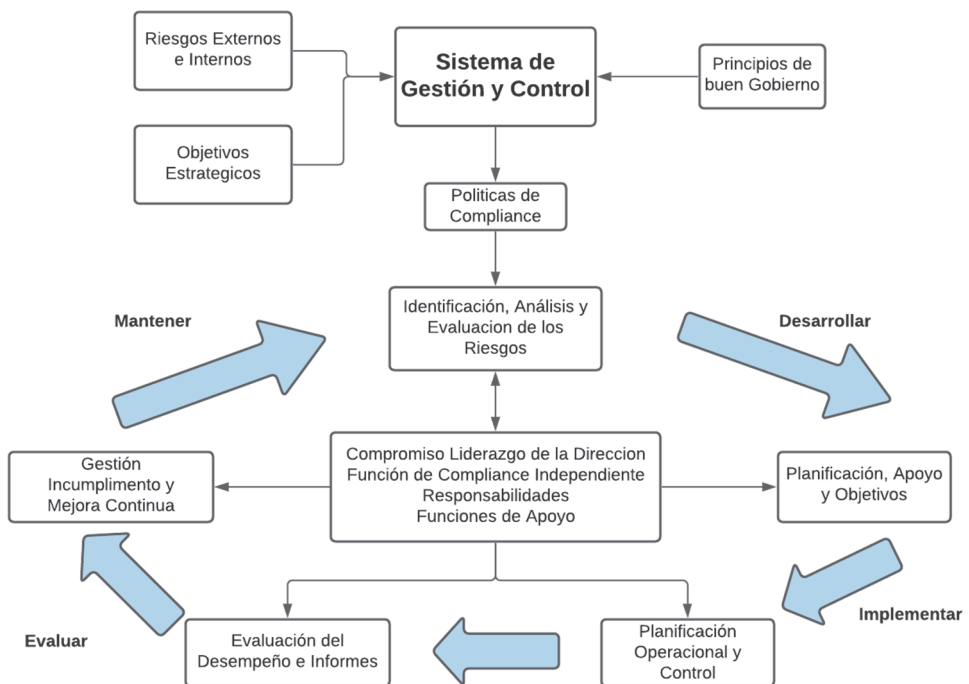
Riesgos Externos e Internos

Sistema de Gestión y Control

Principios de buen Gobierno

Objetivos Estrategicos

Politicas de Compliance

Mantener

Identificación, Análisis y Evaluacion de los Riesgos

Desarrollar

Gestión Incumplimiento y Mejora Continua

Compromiso Liderazgo de la Direccion
Función de Compliance Independiente
Responsabilidades
Funciones de Apoyo

Planificación, Apoyo y Objetivos

Implementar

Evaluar

Evaluación del Desempeño e Informes

Planificación Operacional y Control